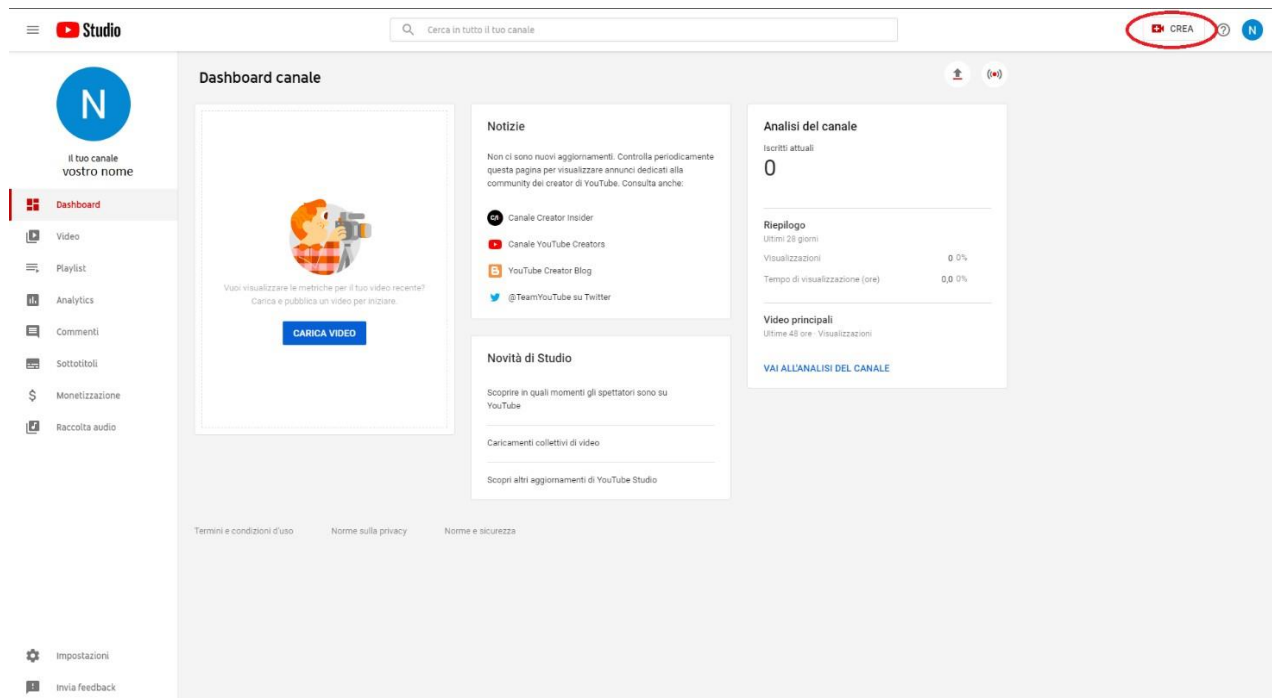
Studio

Cerca in tutto il tuo canale

CREA

N

N

Il tuo canale
vostro nome

Dashboard
Video
Playlist
Analytics
Commenti
Sottotitoli
Monetizzazione
Raccolta audio

Impostazioni
Invia feedback

Dashboard canale

Vuoi visualizzare le metriche per il tuo video recente? Carica e pubblica un video per iniziare.

CARICA VIDEO

Notizie

Non ci sono nuovi aggiornamenti. Controlla periodicamente questa pagina per visualizzare annunci dedicati alla community dei creator di YouTube. Consulta anche:

CI Canale Creator Insider
Canale YouTube Creators
YouTube Creator Blog
@TeamYouTube su Twitter

Novità di Studio

Scoprire in quali momenti gli spettatori sono su YouTube

Caricamenti collettivi di video

Scopri altri aggiornamenti di YouTube Studio

Analisi del canale

Iscritti attuali
0

Riepilogo
Ultimi 28 giorni

Visualizzazioni 0 0%
Tempo di visualizzazione (ore) 0,0 0%

Video principali
Ultime 48 ore · Visualizzazioni

VAI ALL'ANALISI DEL CANALE

Termini e condizioni d'uso Norme sulla privacy Norme e sicurezza